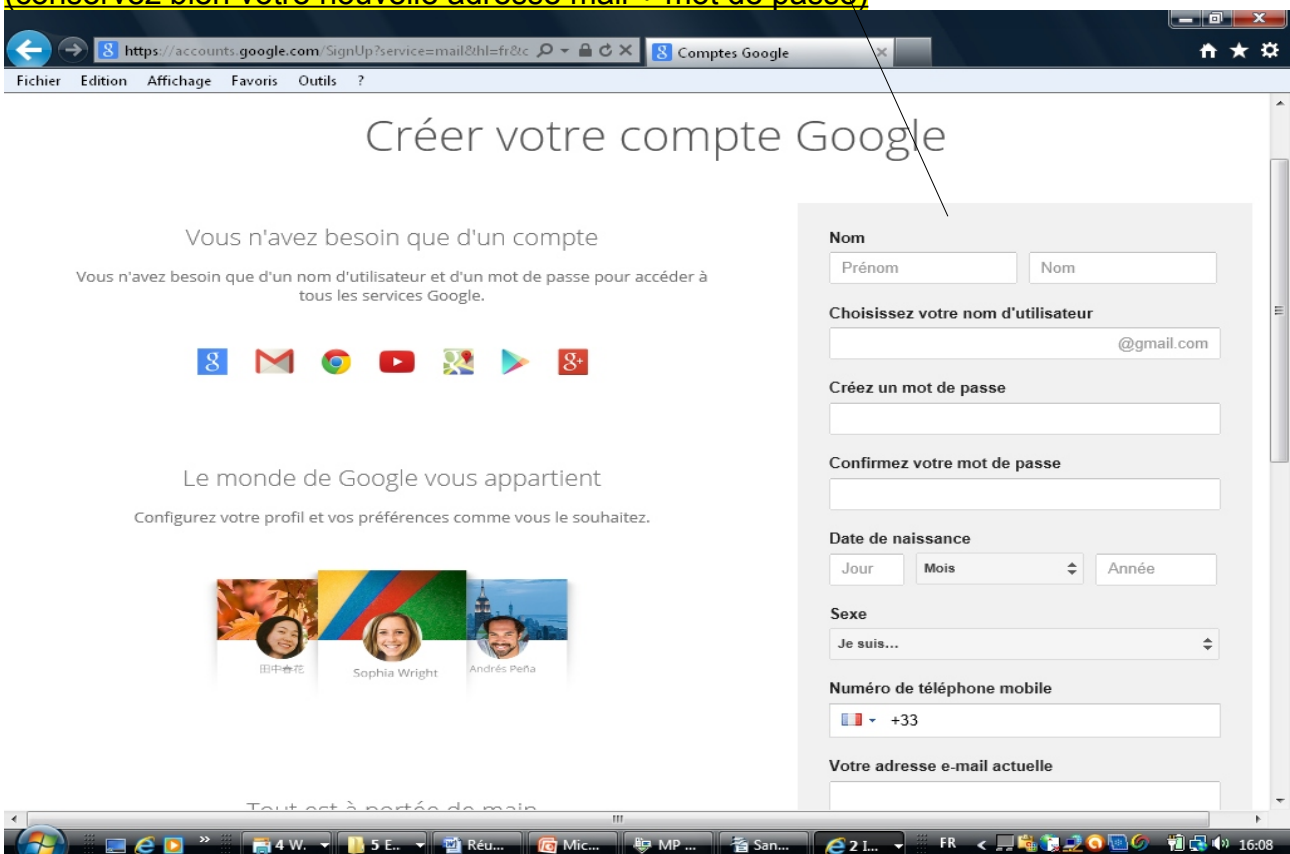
(conservez bien votre nouvelle adresse mail + mot de passe)

https://accounts.google.com/SignUp?service=mail&hl=fr&c
Comptes Google

Fichier Edition Affichage Favoris Outils ?

Créer votre compte Google

Vous n'avez besoin que d'un compte

Vous n'avez besoin que d'un nom d'utilisateur et d'un mot de passe pour accéder à tous les services Google.

Le monde de Google vous appartient

Configurez votre profil et vos préférences comme vous le souhaitez.

田中春花
Sophia Wright
Andrés Peña

Tout est à portée de main

Nom
Prénom
Nom

Choisissez votre nom d'utilisateur
@gmail.com

Créez un mot de passe

Confirmez votre mot de passe

Date de naissance
Jour
Mois
Année

Sexe
Je suis...

Numéro de téléphone mobile
+33

Votre adresse e-mail actuelle

4 W.
5 E..
Réu...
Mic...
MP ...
San...
2 I...
FR
16:08